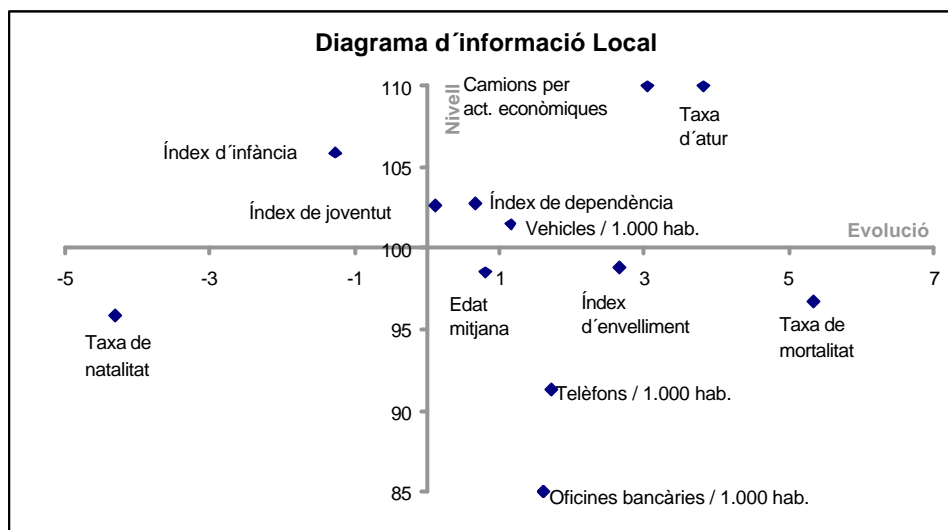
Diagrama d´informació Local

Nivell

Evolució

110
105
100
95
90
85

-5
-3
-1
1
3
5
7

Camions per act. econòmiques

Taxa d´atur

Índex d´infància

Índex de joventut

Índex de dependència

Vehicles / 1.000 hab.

Edat mitjana

Índex d´envelliment

Taxa de mortalitat

Taxa de natalitat

Telèfons / 1.000 hab.

Oficines bancàries / 1.000 hab.